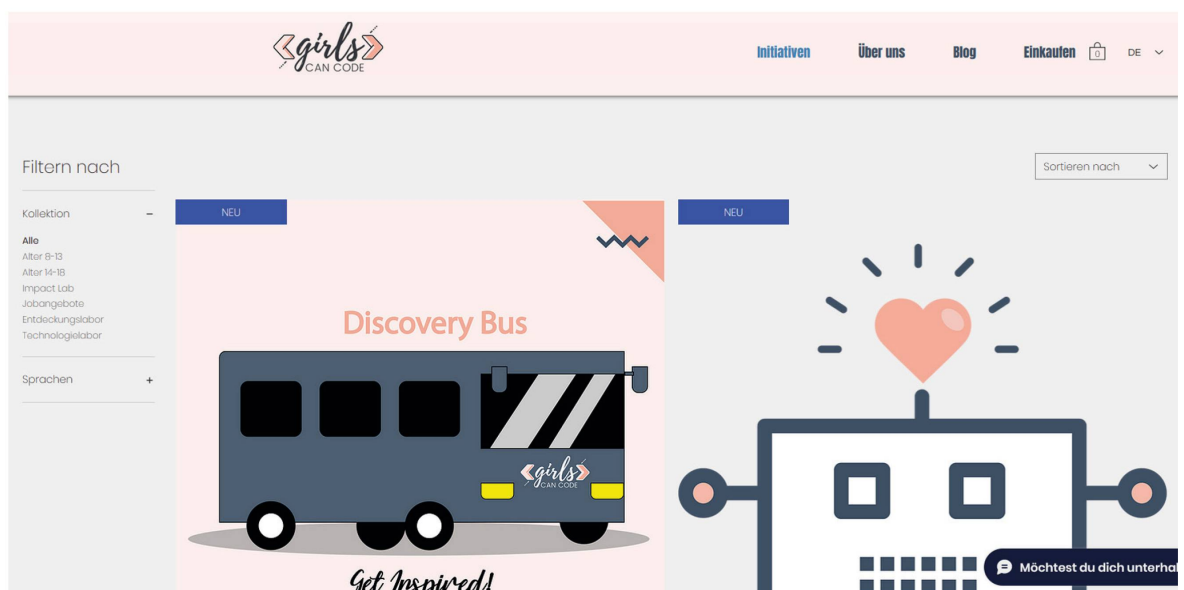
girls CAN CODE

Initiativen Über uns Blog Einkaufen 0 DE

Filtern nach

Sortieren nach

Kollektion –

Alle
Alter 8-13
Alter 14-18
Impact Lab
Jobangebote
Entdeckungslabor
Technologielabor

Sprachen +

NEU

Discovery Bus

girls CAN CODE

Get Inspired!

NEU

Möchtest du dich unterhal